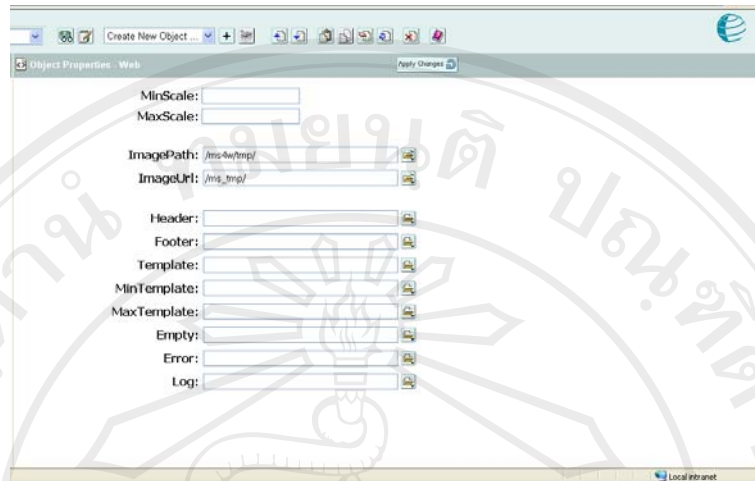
Create New Object ...

Object Properties : Web

Apply Changes

MinScale:

MaxScale:

ImagePath: /ms4w/tmp/

ImageUrl: /ms_tmp/

Header:

Footer:

Template:

MinTemplate:

MaxTemplate:

Empty:

Error:

Log:

Local intranet